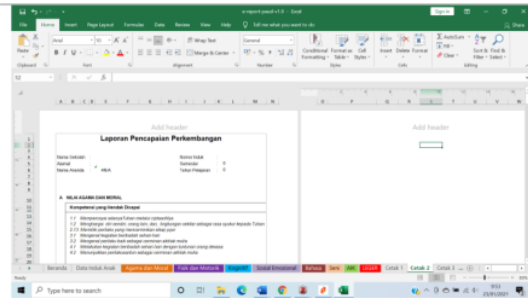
e-raport paud-v1.0 - Excel
Sign in
File Home Insert Page Layout Formulas Data Review View Help Tell me what you want to do
Paste
Clipboard
Font
Wrap Text
Merge & Center
Alignment
General
Number
Conditional Formatting
Format as Table
Cell Styles
Styles
Insert Delete Format
Cells
AutoSum
Fill
Clear
Sort & Filter
Find & Select
Editing
Add header
Add header
Laporan Pencapaian Perkembangan
Nama Sekolah
Alamat
Nama Ananda : MIA
Nomor Induk
Semester : 0
Tahun Pelajaran : 0
A. NILAI AGAMA DAN MORAL
Kompetensi yang Hendak Dicapai
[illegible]
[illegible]
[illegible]
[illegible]
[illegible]
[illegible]
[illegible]
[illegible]
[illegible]
Beranda Data Induk Anak Agama dan Moral Fisik dan Motorik Kognitif Sosial Emosional Bahasa Seni Ask LEGER Cetak 1 Cetak 2 Cetak 3
Ready
Type here to search
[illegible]